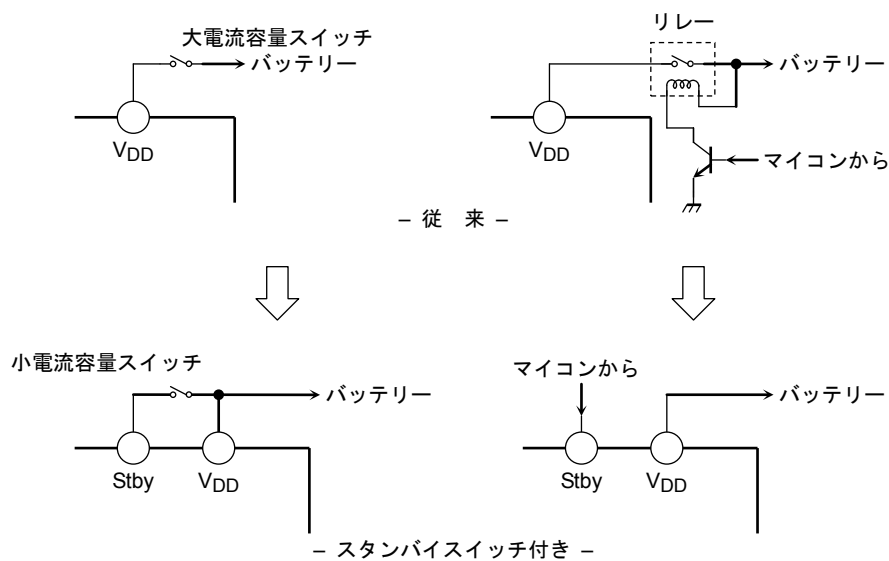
大電流容量スイッチ

バッテリー

$V_{DD}$

リレー

バッテリー

$V_{DD}$

マイコンから

– 従 来 –

小電流容量スイッチ

バッテリー

Stby

$V_{DD}$

マイコンから

バッテリー

Stby

$V_{DD}$

– スタンバイスイッチ付き –